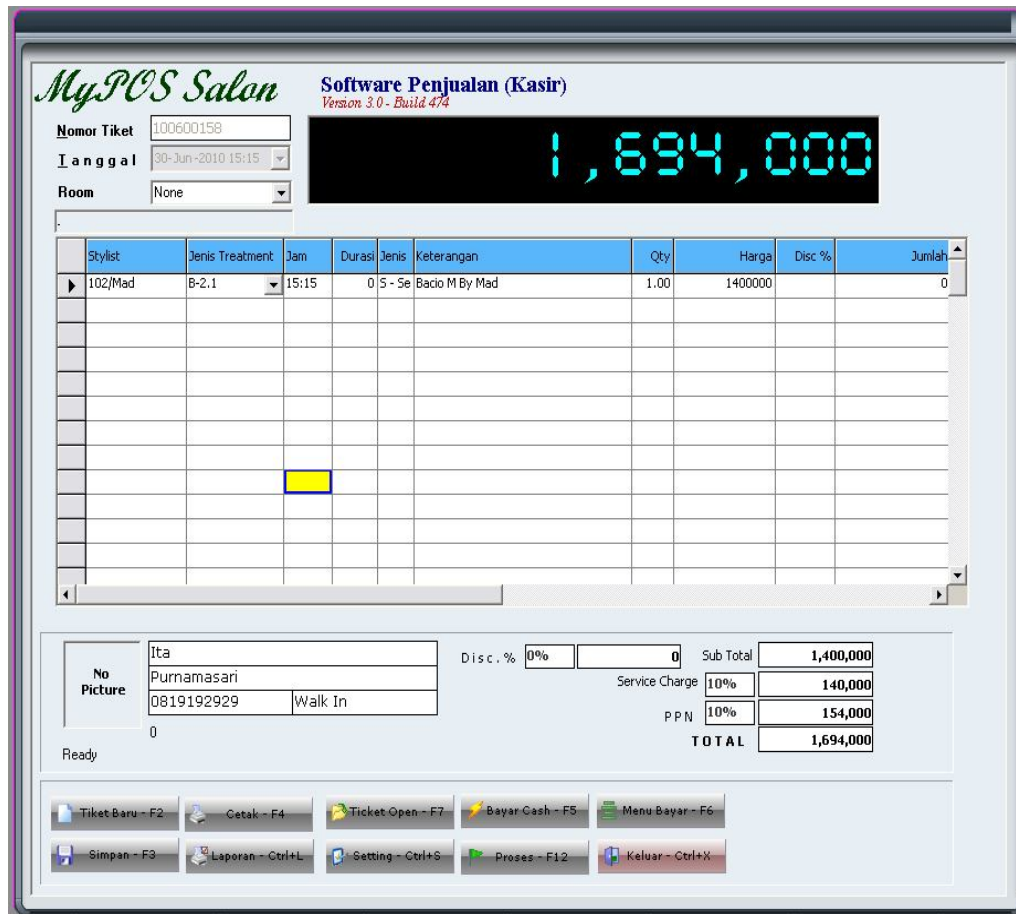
MyPOS Salon

Software Penjualan (Kasir)
Version 3.0 - Build 474

Nomor Tiket 100600158
Tanggal 30-Jun-2010 15:15
Room None

1,694,000

| Stylist | Jenis Treatment | Jam | Durasi | Jenis | Keterangan | Qty | Harga | Disc % | Jumlah |
|---|---|---|---|---|---|---|---|---|---|
| 102/Mad | B-2.1 | 15:15 | 0 | S - Se | Bacio M By Mad | 1.00 | 1400000 | | 0 |

No Picture

Ita
Purnamasari
0819192929 Walk In
0

Ready

Disc. % 0% 0
Sub Total 1,400,000
Service Charge 10% 140,000
PPN 10% 154,000
TOTAL 1,694,000

Tiket Baru - F2
Cetak - F4
Ticket Open - F7
Bayar Cash - F5
Menu Bayar - F6
Simpan - F3
Laporan - Ctrl+L
Setting - Ctrl+S
Proses - F12
Keluar - Ctrl+X